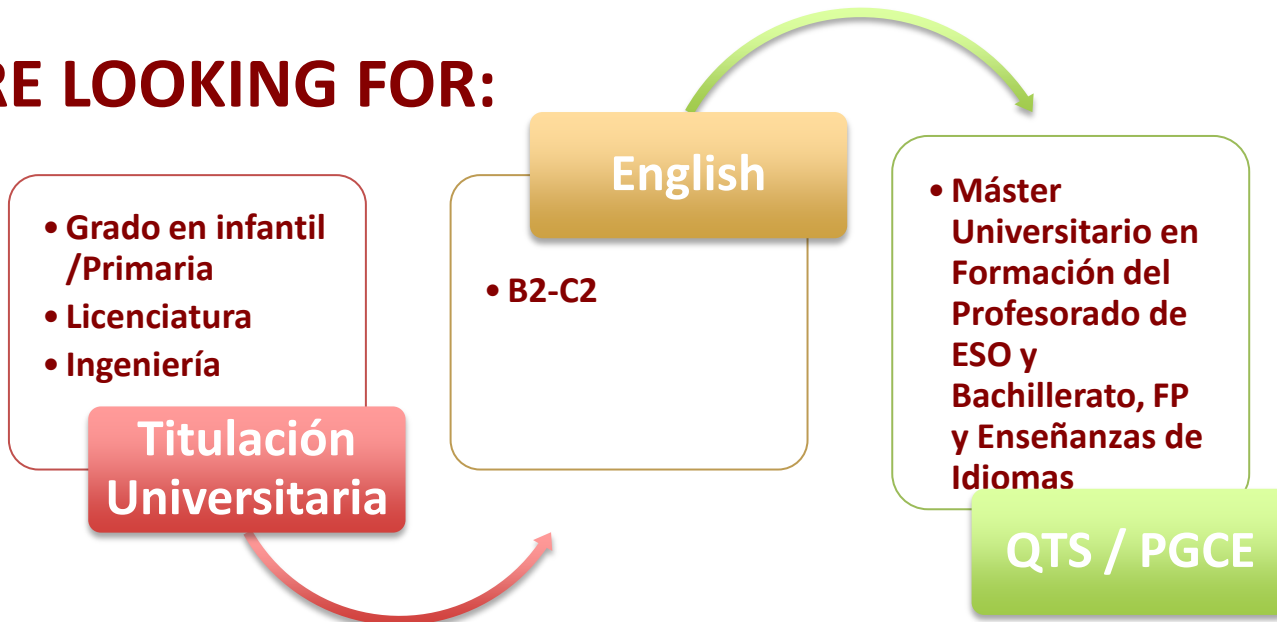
RE LOOKING FOR:

• Grado en infantil /Primaria
• Licenciatura
• Ingeniería

Titulación Universitaria

English

• B2-C2

• Máster Universitario en Formación del Profesorado de ESO y Bachillerato, FP y Enseñanzas de Idiomas

QTS / PGCE